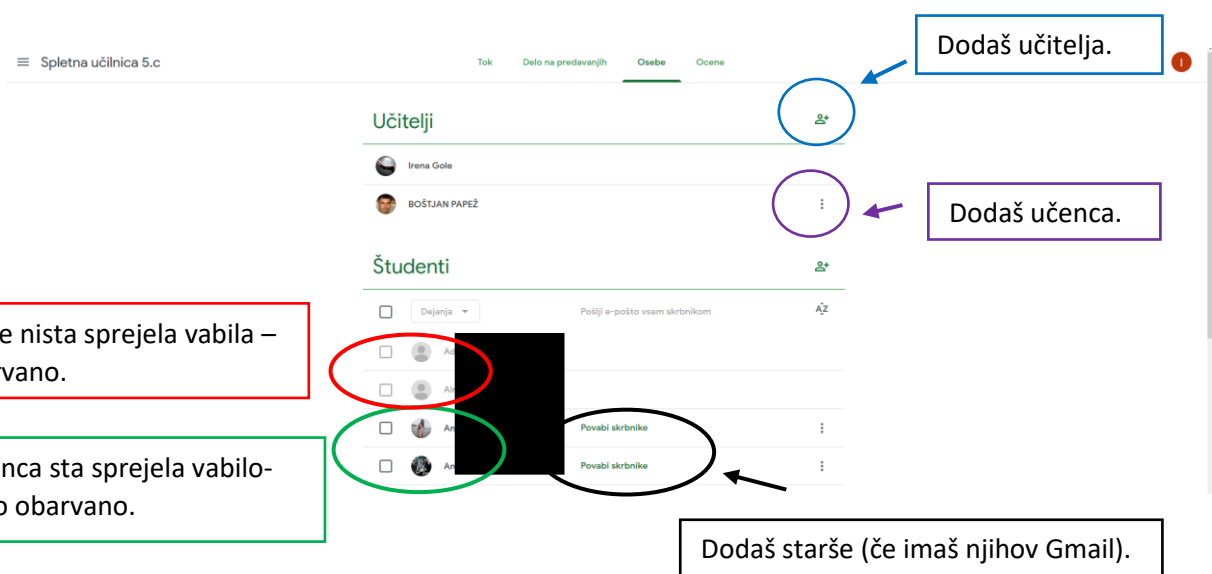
Spletna učilnica 5.c

Tok Delo na predavanjih Osebe Ocene

Dodaš učitelja.

I

Učitelji

Irena Gole

BOŠTJAN PAPEŽ

Dodaš učenca.

Študenti

Dejanja

Pošlji e-pošto vsem skrbnikom

e nista sprejela vabila – rvano.

Ad

Al

nca sta sprejela vabilo- o obarvano.

An

Povabi skrbnike

An

Povabi skrbnike

Dodaš starše (če imaš njihov Gmail).